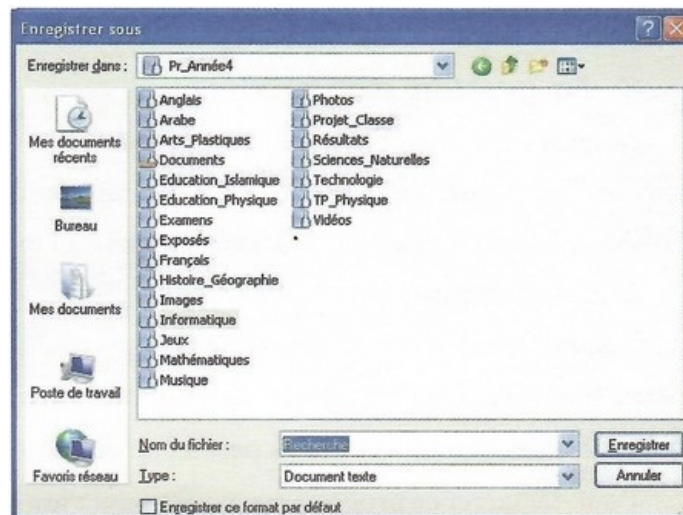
Enregistrer sous

Enregistrer dans : Pr_Année4

Mes documents récents

Bureau

Mes documents

Poste de travail

Favoris réseau

Anglais
Arabe
Arts_Plastiques
Documents
Education_Islamique
Education_Physique
Examens
Exposés
Français
Histoire_Géographie
Images
Informatique
Jeux
Mathématiques
Musique

Photos
Projet_Classe
Résultats
Sciences_Naturelles
Technologie
TP_Physique
Vidéos

Nom du fichier : Recherche
Type : Document texte
Enregistrer
Annuler
Enregistrer ce format par défaut